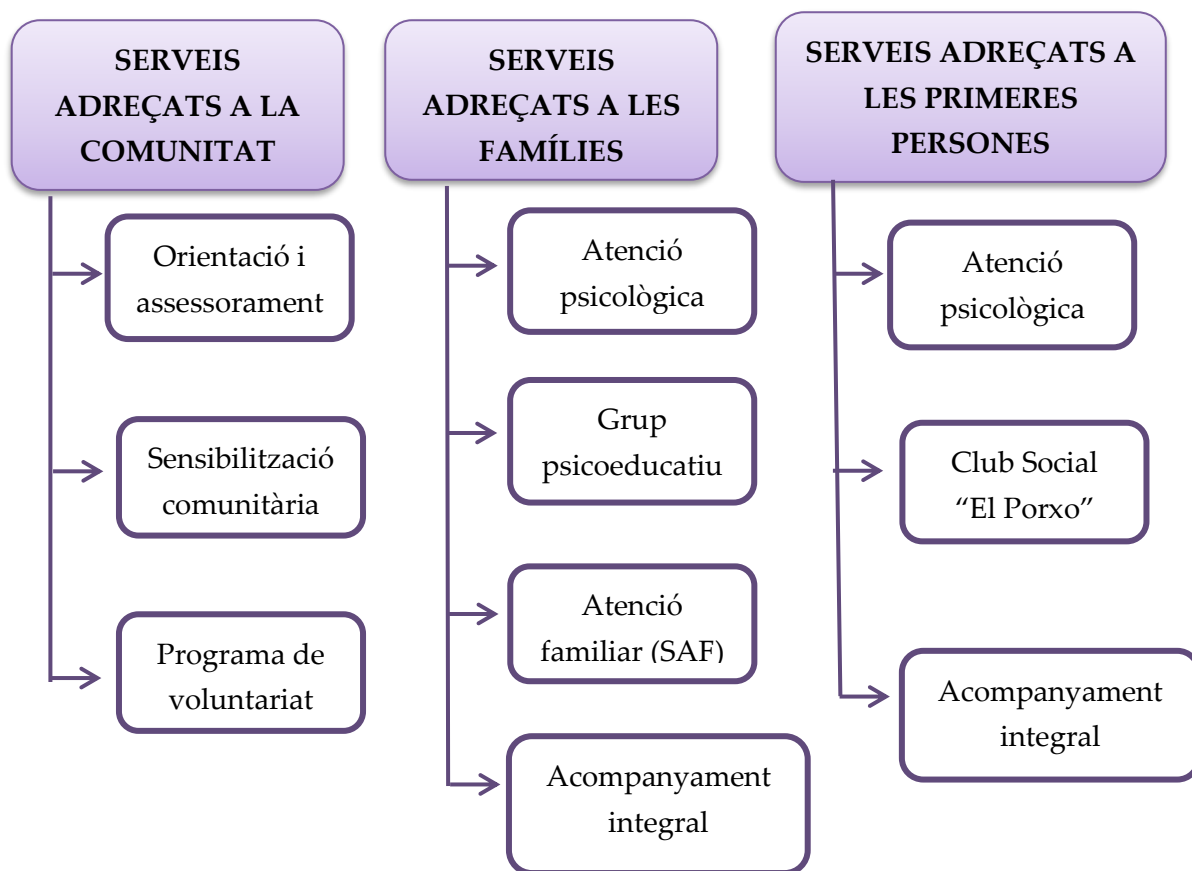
SERVEIS ADREÇATS A LA COMUNITAT

Orientació i assessorament

Sensibilització comunitària

Programa de voluntariat

SERVEIS ADREÇATS A LES FAMÍLIES

Atenció psicològica

Grup psicoeducatiu

Atenció familiar (SAF)

Acompanyament integral

SERVEIS ADREÇATS A LES PRIMERES PERSONES

Atenció psicològica

Club Social "El Porxo"

Acompanyament integral